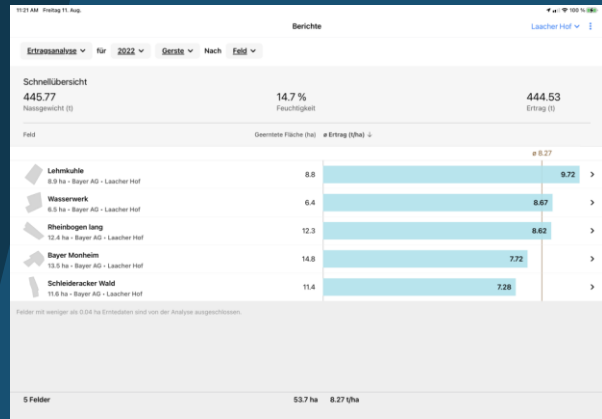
11:21 AM Freitag 11. Aug.

100 %

Berichte

Laacher Hof ⌄

Ertragsanalyse ⌄ für 2022 ⌄ Gerste ⌄ Nach Feld ⌄

Schnellübersicht

445.77
Nassgewicht (t)

14.7 %
Feuchtigkeit

444.53
Ertrag (t)

Feld | Geerntete Fläche (ha) | ø Ertrag (t/ha) ↓

ø 8.27

| Feld | Geerntete Fläche (ha) | ø Ertrag (t/ha) |
|---|---|---|
| Lehmkuhle 8.9 ha • Bayer AG • Laacher Hof | 8.8 | 9.72 |
| Wasserwerk 6.5 ha • Bayer AG • Laacher Hof | 6.4 | 8.67 |
| Rheinbogen lang 12.4 ha • Bayer AG • Laacher Hof | 12.3 | 8.62 |
| Bayer Monheim 13.5 ha • Bayer AG • Laacher Hof | 14.8 | 7.72 |
| Schleideracker Wald 11.6 ha • Bayer AG • Laacher Hof | 11.4 | 7.28 |

Felder mit weniger als 0.04 ha Erntedaten sind von der Analyse ausgeschlossen.

5 Felder 53.7 ha 8.27 t/ha